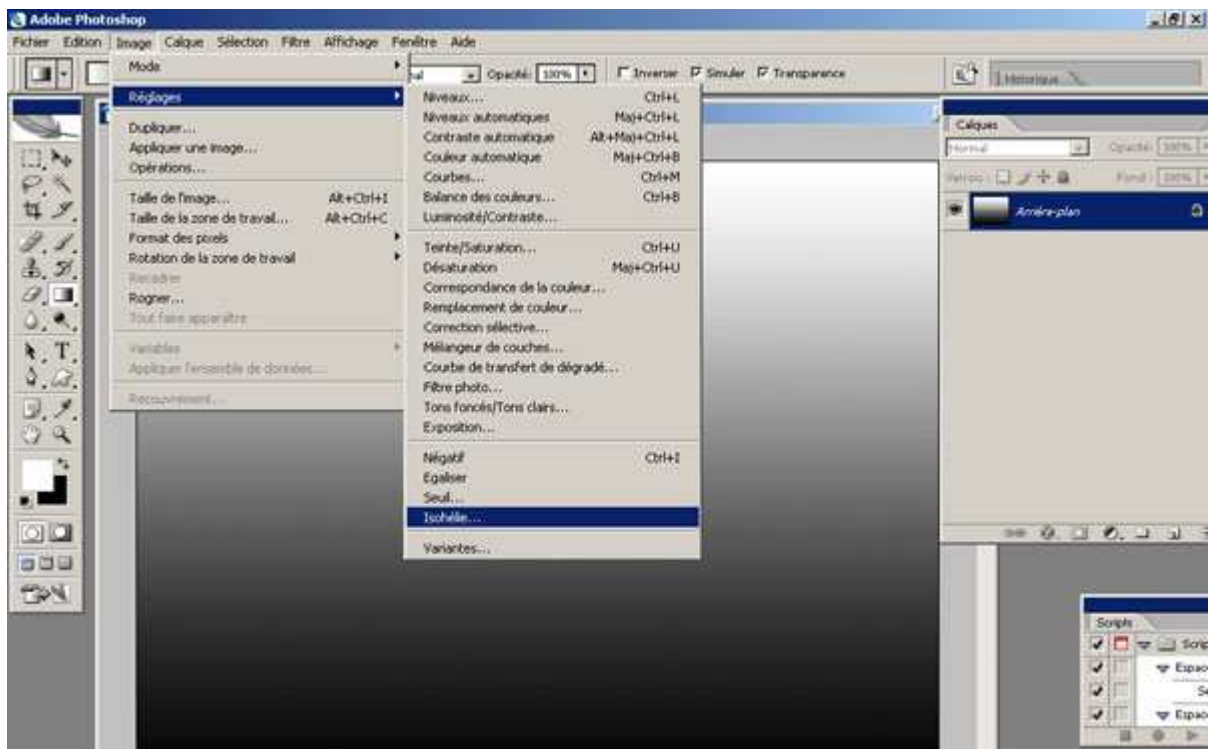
Adobe Photoshop

Fichier Edition Image Calque Sélection Filtre Affichage Fenêtre Aide

nal Opacité: 100% Inverser Simuler Transparence

Historique

Mode
Réglages
Dupliquer...
Appliquer une image...
Opérations...
Taille de l'image... Alt+Ctrl+I
Taille de la zone de travail... Alt+Ctrl+C
Format des pixels
Rotation de la zone de travail
Recadrer
Rogner...
Tout faire apparaître
Variables
Appliquer l'ensemble de données...
Recouvrement...

Niveaux... Ctrl+L
Niveaux automatiques Maj+Ctrl+L
Contraste automatique Alt+Maj+Ctrl+L
Couleur automatique Maj+Ctrl+B
Courbes... Ctrl+M
Balance des couleurs... Ctrl+B
Luminosité/Contraste...
Teinte/Saturation... Ctrl+U
Désaturation Maj+Ctrl+U
Correspondance de la couleur...
Remplacement de couleur...
Correction sélective...
Mélangeur de couches...
Courbe de transfert de dégradé...
Filtre photo...
Tons foncés/Tons clairs...
Exposition...
Négatif Ctrl+I
Egaliser
Seuil...
Isohélie...
Variantes...

Calques
Normal Opacité: 100%
Verrou: Fond: 100%
Arrière-plan

Scripts
Scri
Espac
Se
Espac